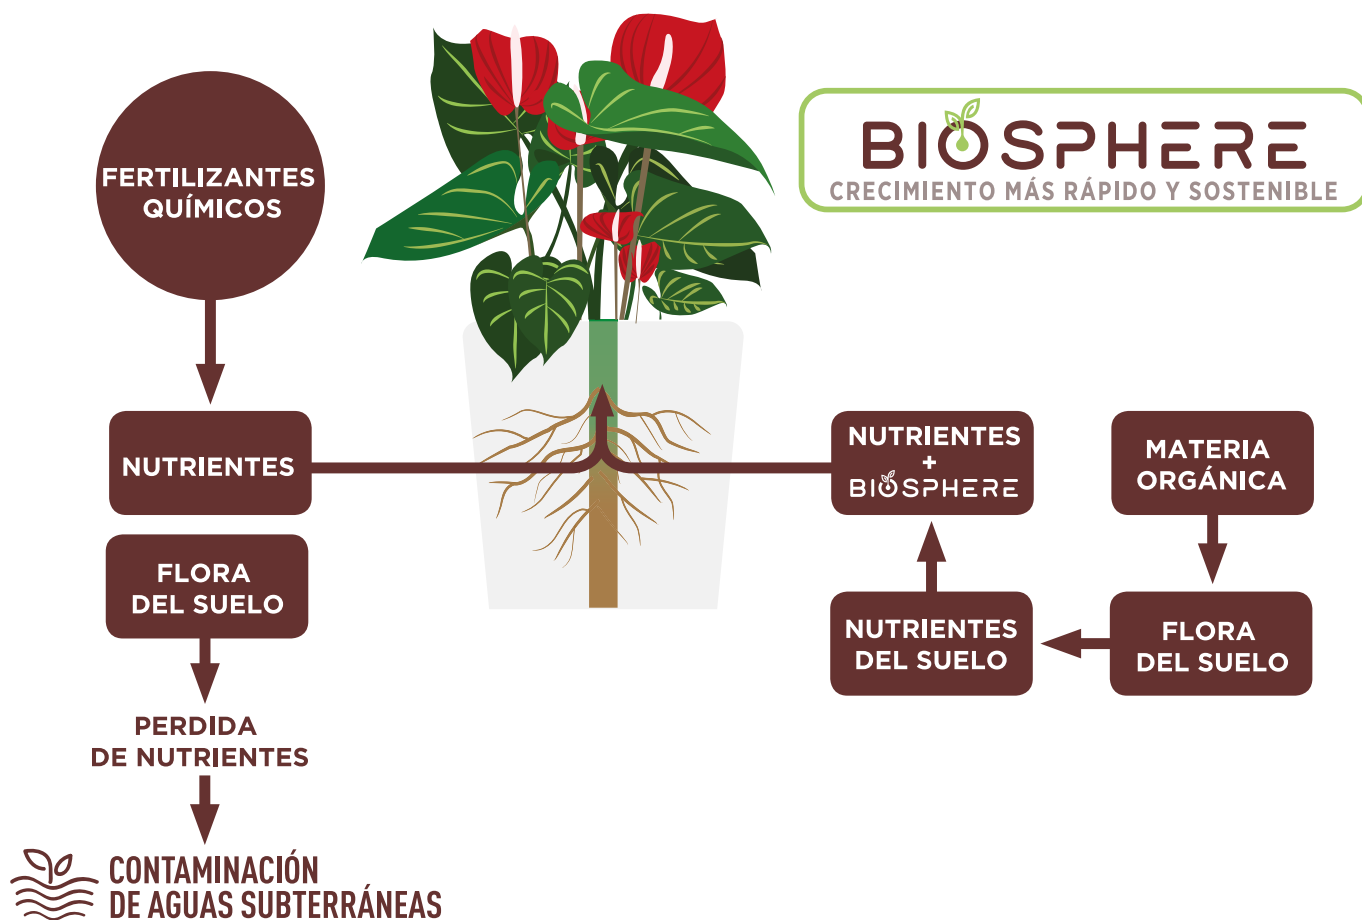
BIOSPHERE
CRECIMIENTO MÁS RÁPIDO Y SOSTENIBLE

FERTILIZANTES QUÍMICOS

NUTRIENTES

FLORA DEL SUELO

PERDIDA DE NUTRIENTES

CONTAMINACIÓN DE AGUAS SUBTERRÁNEAS

NUTRIENTES + BIOSPHERE

MATERIA ORGÁNICA

NUTRIENTES DEL SUELO

FLORA DEL SUELO